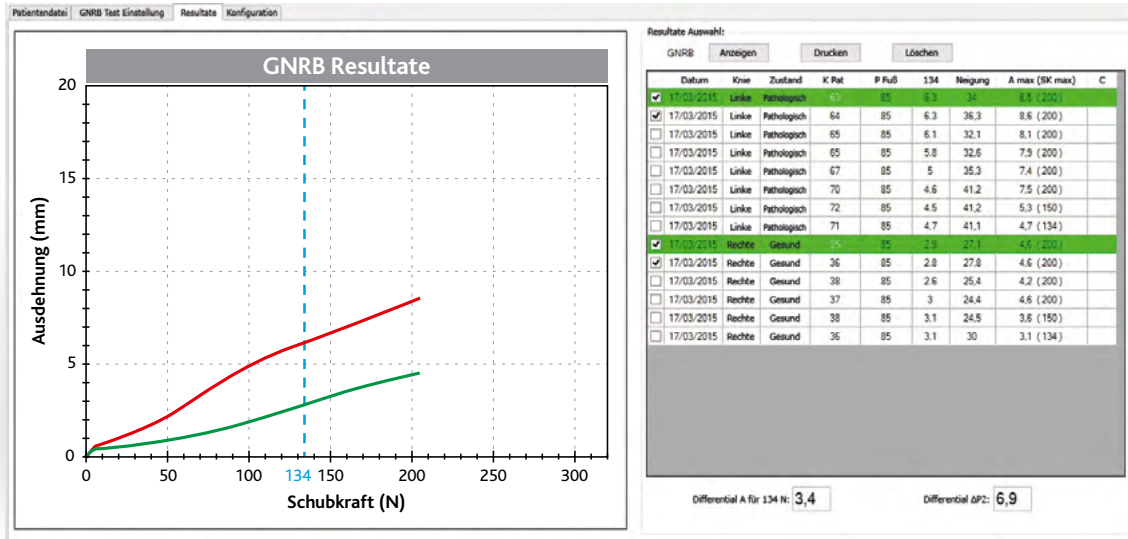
Patientendatei GNRB Test Einstellung Resultate Konfiguration

GNRB Resultate

Ausdehnung (mm)

20
15
10
5
0

0 50 100 134 150 200 250 300

Schubkraft (N)

Resultate Auswahl:

GNRB Anzeigen Drucken Löschen

| | Datum | Knie | Zustand | K Pat | P Fuß | 134 | Neigung | A max (SK max) | C |
|---|---|---|---|---|---|---|---|---|---|
| ✔ | 17/03/2015 | Linke | Pathologisch | 63 | 85 | 6.3 | 34 | 8.5 ( 200 ) | |
| ✔ | 17/03/2015 | Linke | Pathologisch | 64 | 85 | 6.3 | 36,3 | 8,6 ( 200 ) | |
| | 17/03/2015 | Linke | Pathologisch | 65 | 85 | 6.1 | 32.1 | 8.1 ( 200 ) | |
| | 17/03/2015 | Linke | Pathologisch | 65 | 85 | 5.8 | 32,6 | 7,9 ( 200 ) | |
| | 17/03/2015 | Linke | Pathologisch | 67 | 85 | 5 | 35,3 | 7,4 ( 200 ) | |
| | 17/03/2015 | Linke | Pathologisch | 70 | 85 | 4.6 | 41.2 | 7,5 ( 200 ) | |
| | 17/03/2015 | Linke | Pathologisch | 72 | 85 | 4.5 | 41,2 | 5,3 ( 150 ) | |
| | 17/03/2015 | Linke | Pathologisch | 71 | 85 | 4.7 | 41.1 | 4,7 ( 134 ) | |
| ✔ | 17/03/2015 | Rechte | Gesund | 35 | 85 | 2.9 | 27.1 | 4.6 ( 200 ) | |
| ✔ | 17/03/2015 | Rechte | Gesund | 36 | 85 | 2.8 | 27.8 | 4.6 ( 200 ) | |
| | 17/03/2015 | Rechte | Gesund | 38 | 85 | 2.6 | 25.4 | 4,2 ( 200 ) | |
| | 17/03/2015 | Rechte | Gesund | 37 | 85 | 3 | 24.4 | 4.6 ( 200 ) | |
| | 17/03/2015 | Rechte | Gesund | 38 | 85 | 3.1 | 24.5 | 3,6 ( 150 ) | |
| | 17/03/2015 | Rechte | Gesund | 36 | 85 | 3.1 | 30 | 3.1 ( 134 ) | |

Differential A für 134 N: 3,4

Differential ΔP2: 6,9